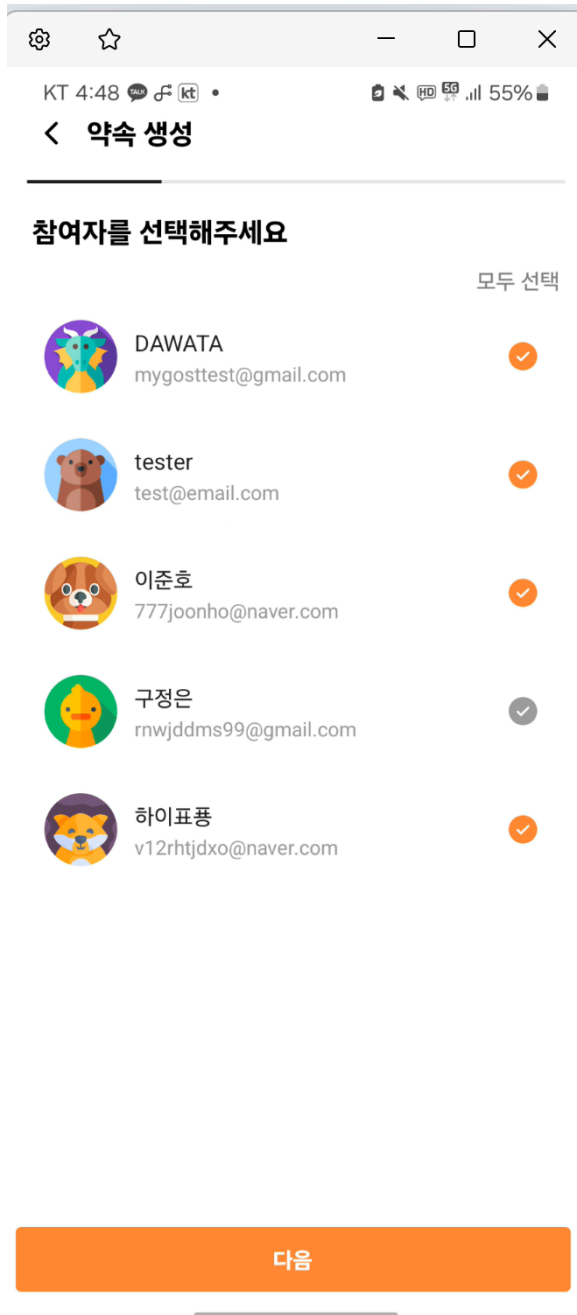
KT 4:48 TALK kt •
HD 5G 55%

약속 생성

참여자를 선택해주세요

모두 선택

DAWATA
mygosttest@gmail.com

tester
test@email.com

이준호
777joonho@naver.com

구정은
rnwjddms99@gmail.com

하이표퓽
v12rhtjdxo@naver.com

다음